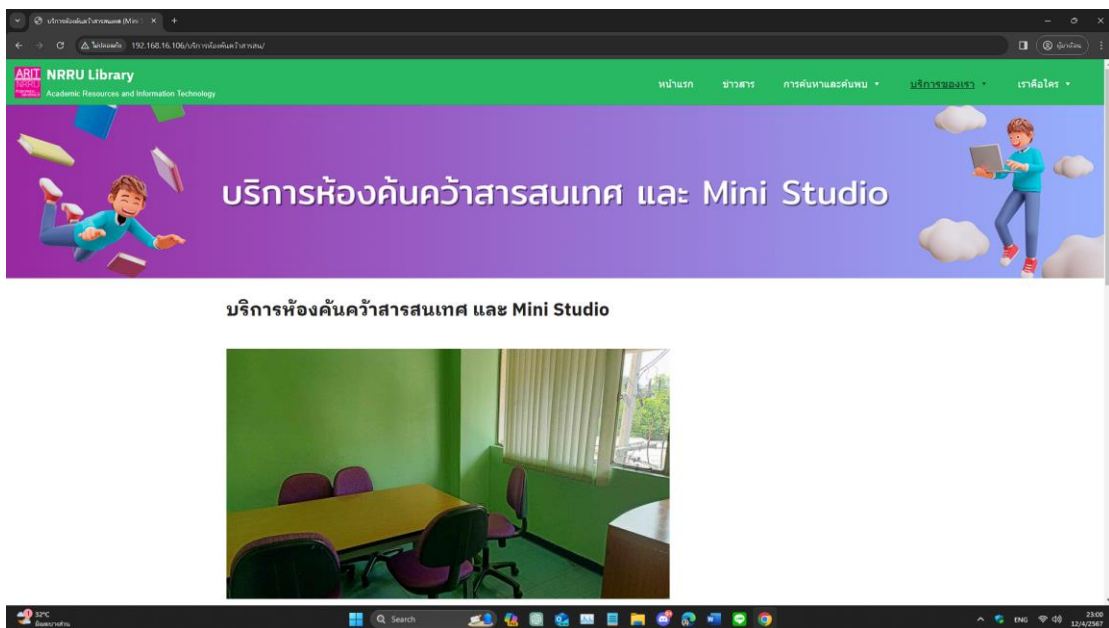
บริการห้องค้นคว้าสารสนเทศ (Mini S ×

ไม่ปลอดภัย 192.168.16.106/บริการห้องค้นคว้าสารสน/

ARIT NRRU

NRRU Library
Academic Resources and Information Technology

หน้าแรก ข่าวสาร การค้นหาและค้นพบ บริการของเรา เราคือใคร

บริการห้องค้นคว้าสารสนเทศ และ Mini Studio

บริการห้องค้นคว้าสารสนเทศ และ Mini Studio

32°C

Search

ENG 23:00 12/4/2567